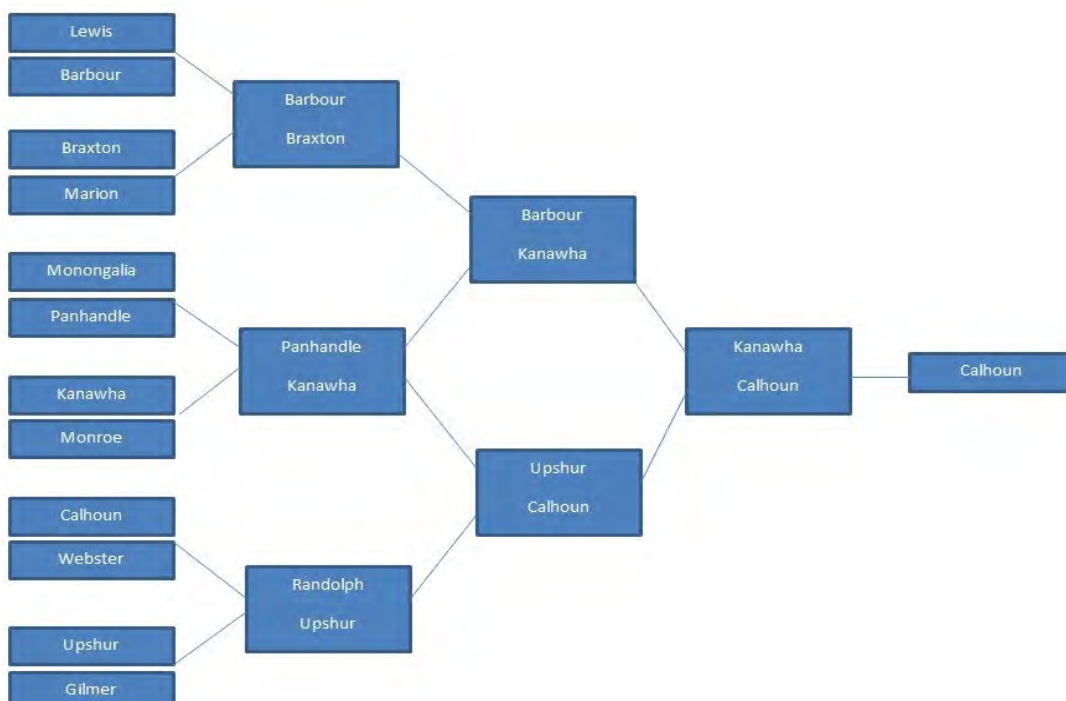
Lewis

Barbour

Braxton

Marion

Monongalia

Panhandle

Kanawha

Monroe

Calhoun

Webster

Upshur

Gilmer

Barbour
Braxton

Panhandle
Kanawha

Randolph
Upshur

Barbour
Kanawha

Upshur
Calhoun

Kanawha
Calhoun

Calhoun